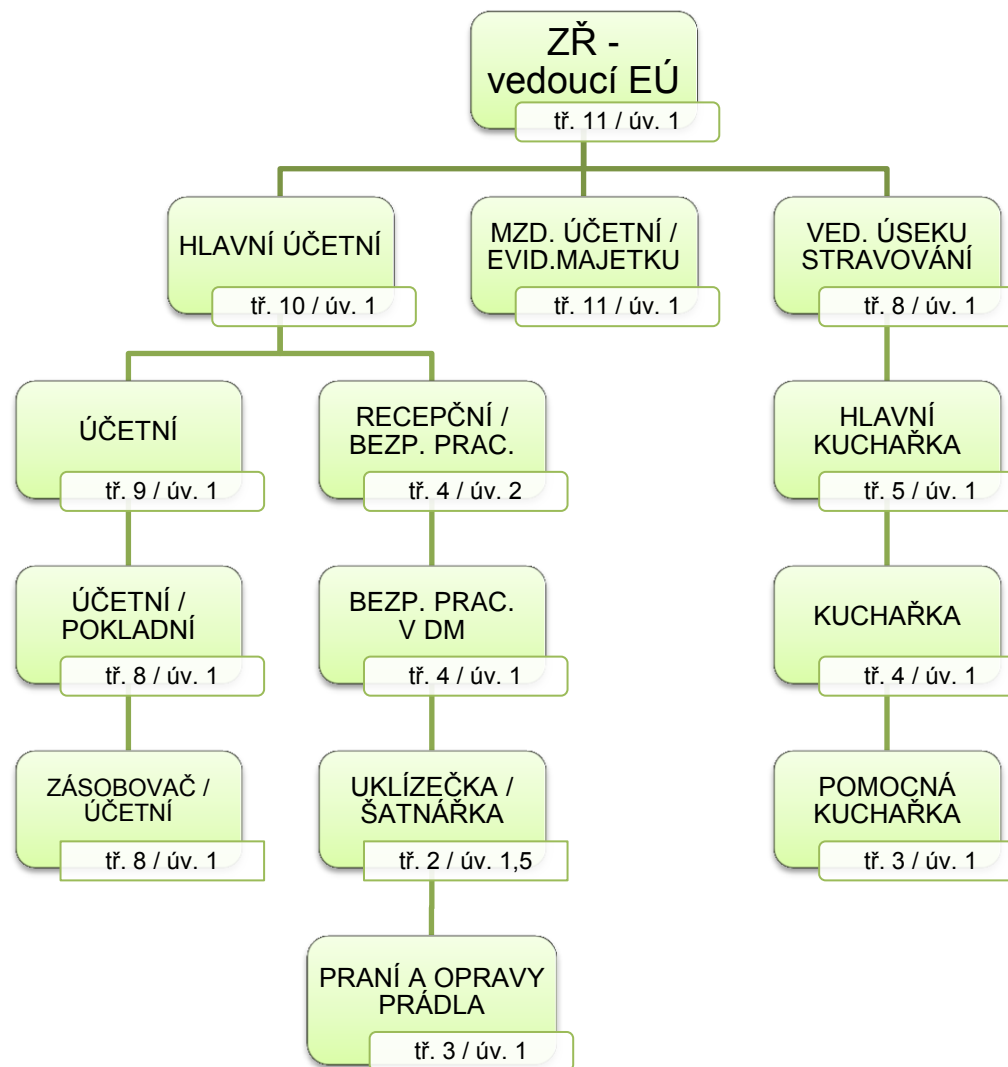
ZŘ - vedoucí EÚ
tř. 11 / úv. 1

HLAVNÍ ÚČETNÍ
tř. 10 / úv. 1

MZD. ÚČETNÍ / EVID.MAJETKU
tř. 11 / úv. 1

VED. ÚSEKU STRAVOVÁNÍ
tř. 8 / úv. 1

ÚČETNÍ
tř. 9 / úv. 1

ÚČETNÍ / POKLADNÍ
tř. 8 / úv. 1

ZÁSOBOVAČ / ÚČETNÍ
tř. 8 / úv. 1

RECEPČNÍ / BEZP. PRAC.
tř. 4 / úv. 2

BEZP. PRAC. V DM
tř. 4 / úv. 1

UKLÍZEČKA / ŠATNÁŘKA
tř. 2 / úv. 1,5

PRANÍ A OPRAVY PRÁDLA
tř. 3 / úv. 1

HLAVNÍ KUCHAŘKA
tř. 5 / úv. 1

KUCHAŘKA
tř. 4 / úv. 1

POMOCNÁ KUCHAŘKA
tř. 3 / úv. 1